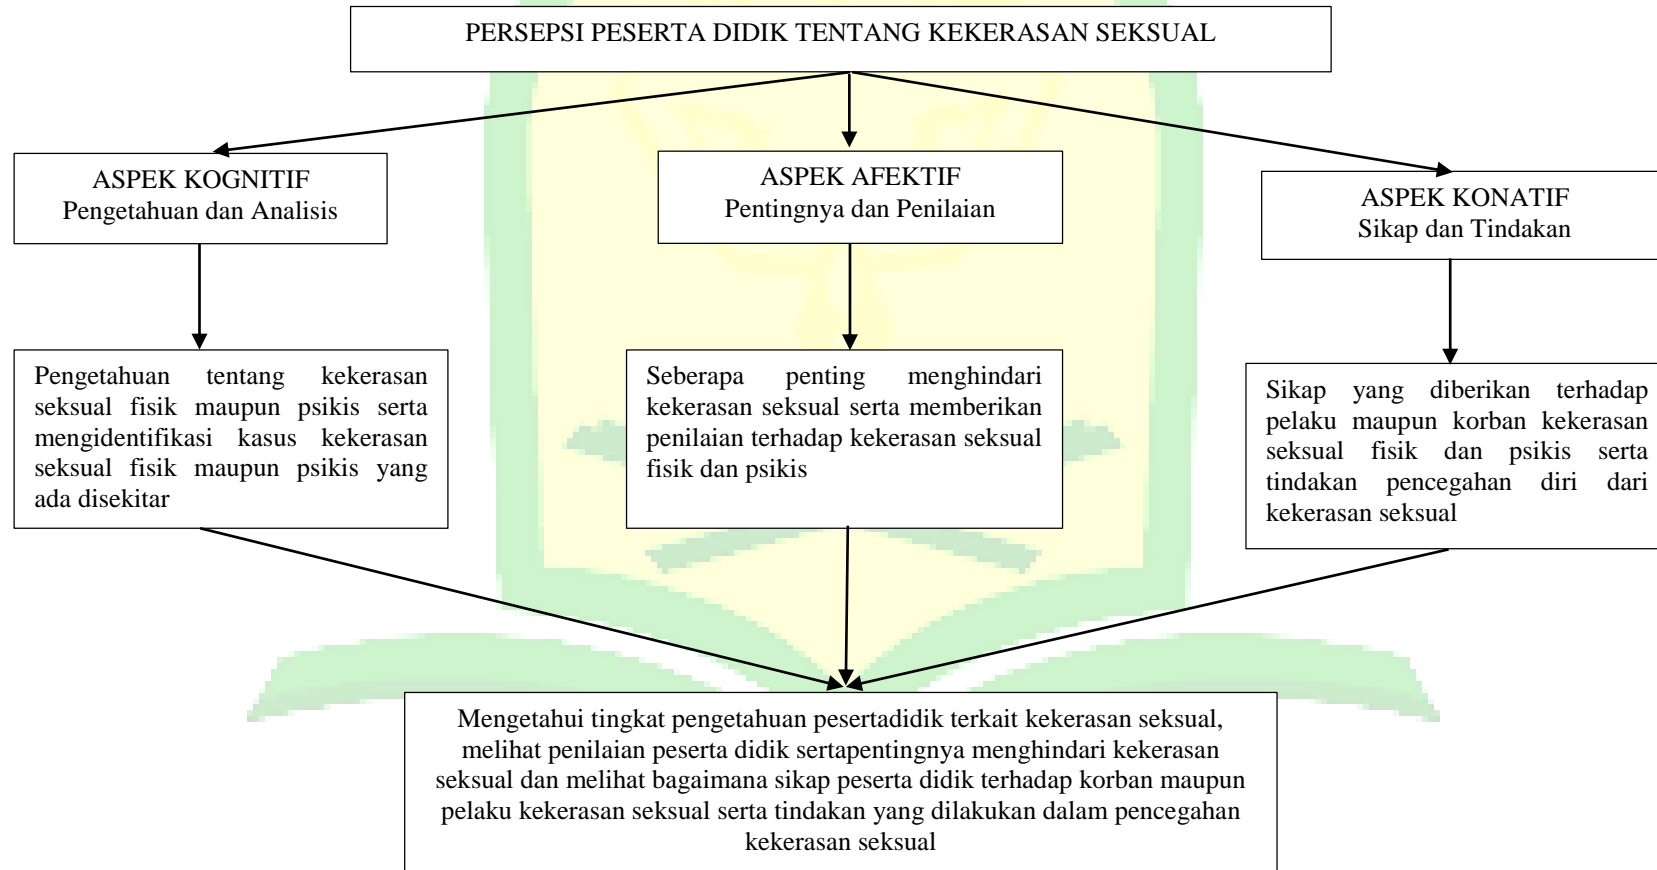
PERSEPSI PESERTA DIDIK TENTANG KEKERASAN SEKSUAL

ASPEK KOGNITIF
Pengetahuan dan Analisis

ASPEK AFEKTIF
Pentingnya dan Penilaian

ASPEK KONATIF
Sikap dan Tindakan

Pengetahuan tentang kekerasan seksual fisik maupun psikis serta mengidentifikasi kasus kekerasan seksual fisik maupun psikis yang ada disekitar

Seberapa penting menghindari kekerasan seksual serta memberikan penilaian terhadap kekerasan seksual fisik dan psikis

Sikap yang diberikan terhadap pelaku maupun korban kekerasan seksual fisik dan psikis serta tindakan pencegahan diri dari kekerasan seksual

Mengetahui tingkat pengetahuan pesertadidik terkait kekerasan seksual, melihat penilaian peserta didik sertapentingnya menghindari kekerasan seksual dan melihat bagaimana sikap peserta didik terhadap korban maupun pelaku kekerasan seksual serta tindakan yang dilakukan dalam pencegahan kekerasan seksual